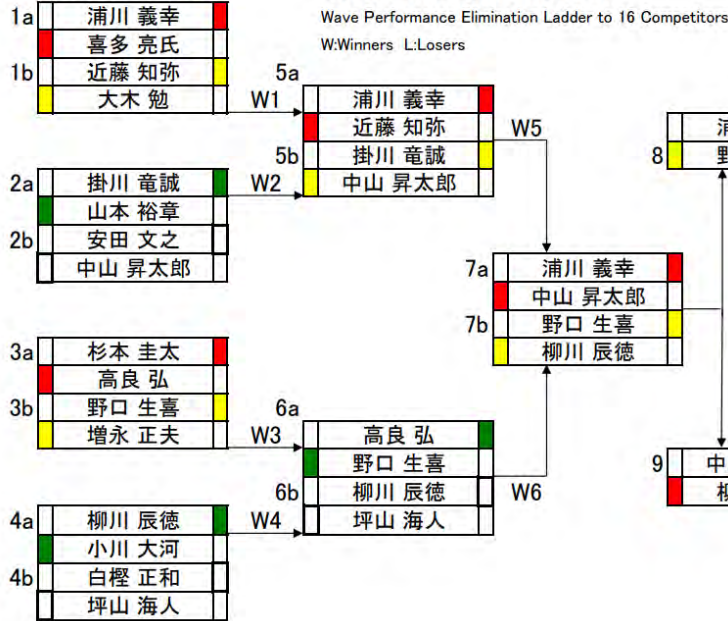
Wave Performance Elimination Ladder to 16 Competitors
W:Winners L:Losers

1a 浦川 義幸
喜多 亮氏
1b 近藤 知弥
大木 勉

2a 掛川 竜誠
山本 裕章
2b 安田 文之
中山 昇太郎

3a 杉本 圭太
高良 弘
3b 野口 生喜
増永 正夫

4a 柳川 辰徳
小川 大河
4b 白樫 正和
坪山 海人

W1
W2
W3
W4

5a 浦川 義幸
近藤 知弥
5b 掛川 竜誠
中山 昇太郎

6a 高良 弘
野口 生喜
6b 柳川 辰徳
坪山 海人

W5
W6

7a 浦川 義幸
中山 昇太郎
7b 野口 生喜
柳川 辰徳

8 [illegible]
野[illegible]

9 中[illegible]
柳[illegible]